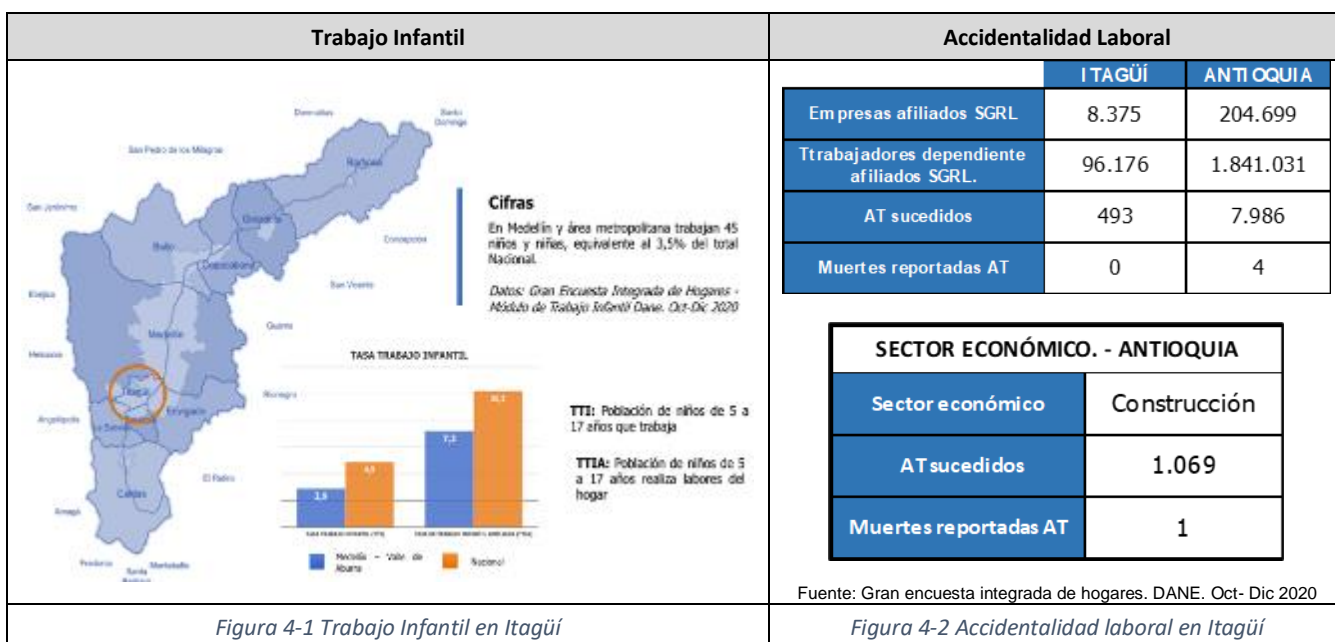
| Trabajo Infantil | Accidentalidad Laboral |
|---|---|

Donmatías
Santo Domingo
San Pedro de los Milagros
Barbosa
San Jerónimo
Girardota
Concepción
Bello
Copacabana
San Vicente
Ebéjico
Medellín
Guarne
Heliconia
Itagüí
Envigado
Rionegro
Angelópolis
La Estrella
Sabaneta
El Retiro
Caldas
Amagá
Fredonia
Montebello
Santa Bárbara

Cifras

En Medellín y área metropolitana trabajan 45 niños y niñas, equivalente al 3,5% del total Nacional.

Datos: Gran Encuesta Integrada de Hogares - Módulo de Trabajo Infantil Dane. Oct-Dic 2020

TASA TRABAJO INFANTIL

2,5
4,5
7,3
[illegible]

Tasa trabajo infantil (TTI)
Tasa de trabajo infantil ampliada (TTIA)

Medellín – Valle de Aburrá
Nacional

TTI: Población de niños de 5 a 17 años que trabaja

TTIA: Población de niños de 5 a 17 años realiza labores del hogar

| | ITAGÜÍ | ANTIOQUIA |
|---|---|---|
| Empresas afiliados SGRL | 8.375 | 204.699 |
| Ttrabajadores dependiente afiliados SGRL. | 96.176 | 1.841.031 |
| AT sucedidos | 493 | 7.986 |
| Muertes reportadas AT | 0 | 4 |

| SECTOR ECONÓMICO. - ANTIOQUIA | |
|---|---|
| Sector económico | Construcción |
| AT sucedidos | 1.069 |
| Muertes reportadas AT | 1 |

Fuente: Gran encuesta integrada de hogares. DANE. Oct- Dic 2020

Figura 4-1 Trabajo Infantil en Itagüí

Figura 4-2 Accidentalidad laboral en Itagüí